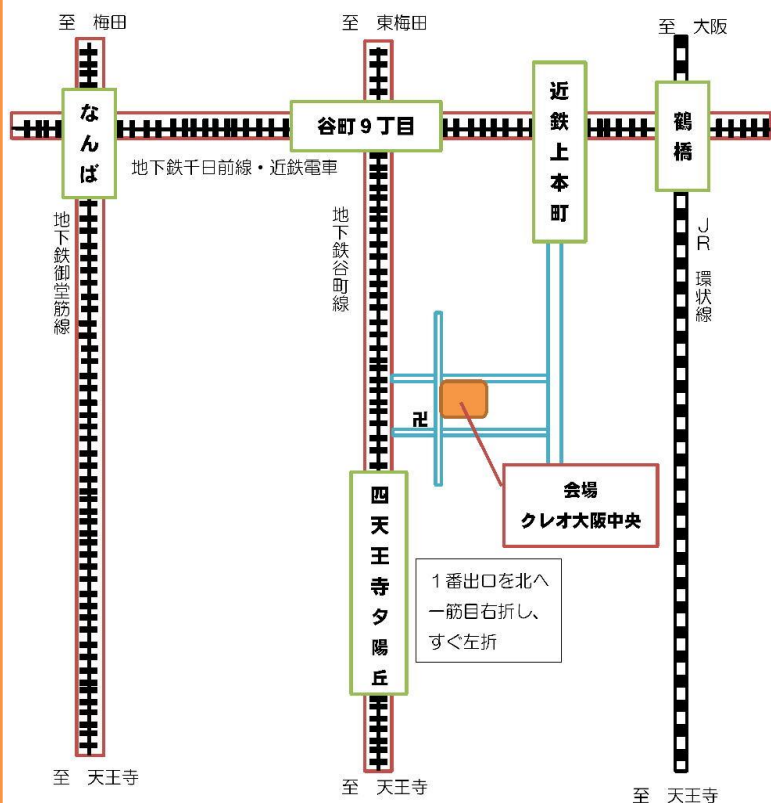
至　梅田

至　東梅田

至　大阪

なんば

谷町９丁目

近鉄上本町

鶴橋

地下鉄千日前線・近鉄電車

地下鉄御堂筋線

地下鉄谷町線

ＪＲ環状線

卍

会場
クレオ大阪中央

四天王寺夕陽丘

１番出口を北へ
一筋目右折し、
すぐ左折

至　天王寺

至　天王寺

至　天王寺